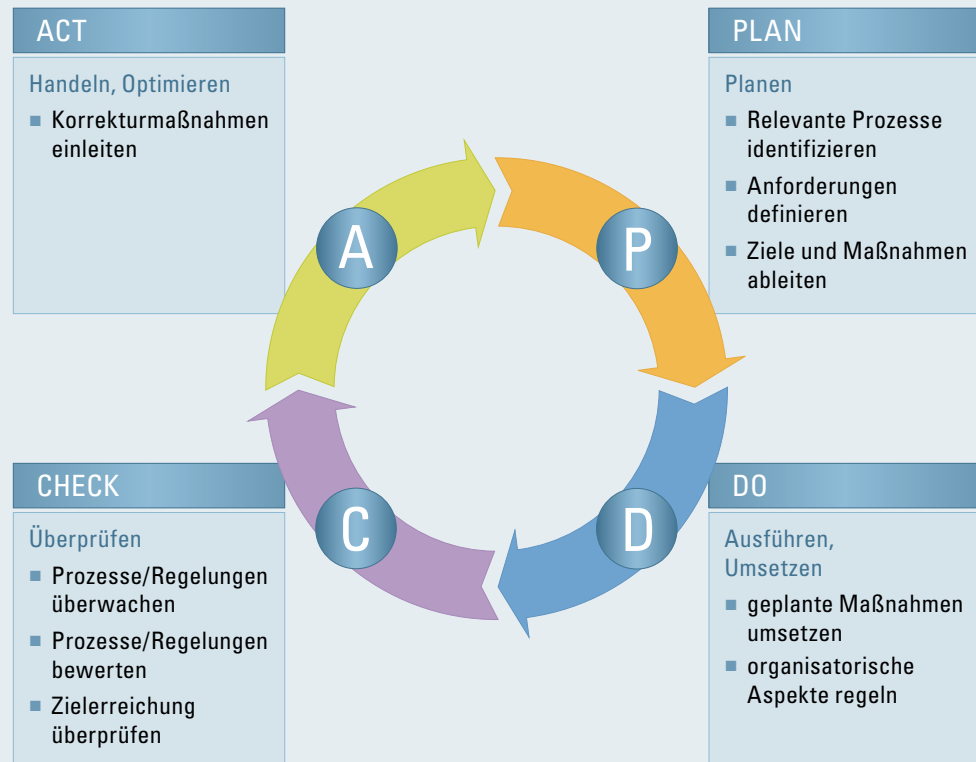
ACT

Handeln, Optimieren

- Korrekturmaßnahmen einleiten

PLAN

Planen

- Relevante Prozesse identifizieren
- Anforderungen definieren
- Ziele und Maßnahmen ableiten

A

P

C

D

CHECK

Überprüfen

- Prozesse/Regelungen überwachen
- Prozesse/Regelungen bewerten
- Zielerreichung überprüfen

DO

Ausführen, Umsetzen

- geplante Maßnahmen umsetzen
- organisatorische Aspekte regeln